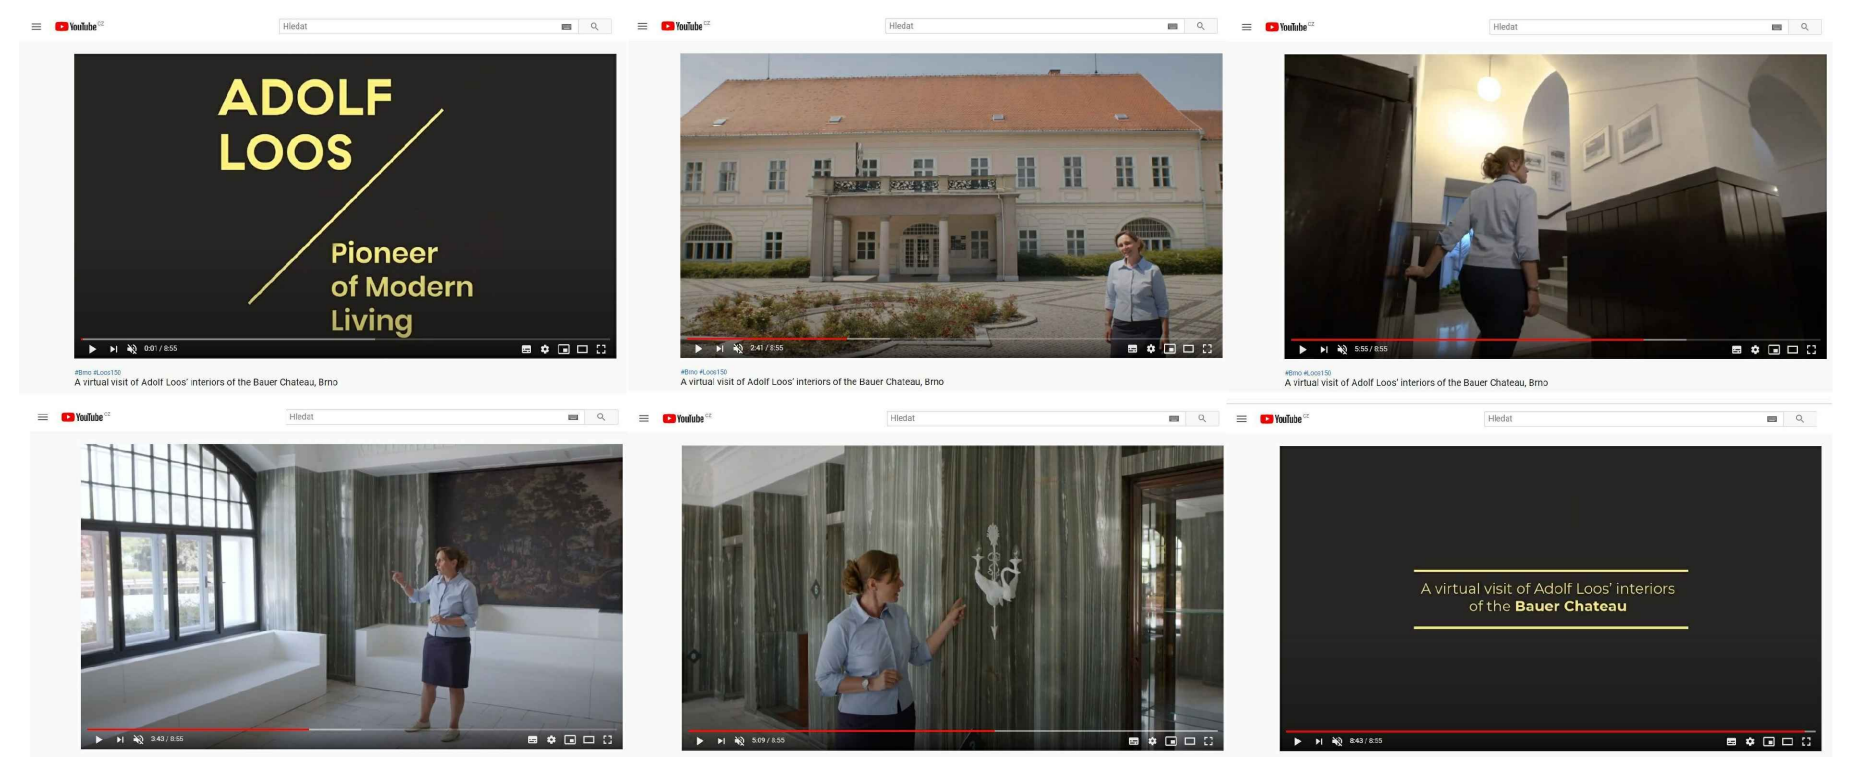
YouTube CZ
Hledat

ADOLF LOOS

Pioneer of Modern Living

0:01 / 8:55

#Brno #Loos150
A virtual visit of Adolf Loos' interiors of the Bauer Chateau, Brno

YouTube CZ
Hledat

2:41 / 8:55

#Brno #Loos150
A virtual visit of Adolf Loos' interiors of the Bauer Chateau, Brno

YouTube CZ
Hledat

5:55 / 8:55

#Brno #Loos150
A virtual visit of Adolf Loos' interiors of the Bauer Chateau, Brno

YouTube CZ
Hledat

3:43 / 8:55

YouTube CZ
Hledat

5:09 / 8:55

YouTube CZ
Hledat

A virtual visit of Adolf Loos' interiors of the Bauer Chateau

8:43 / 8:55